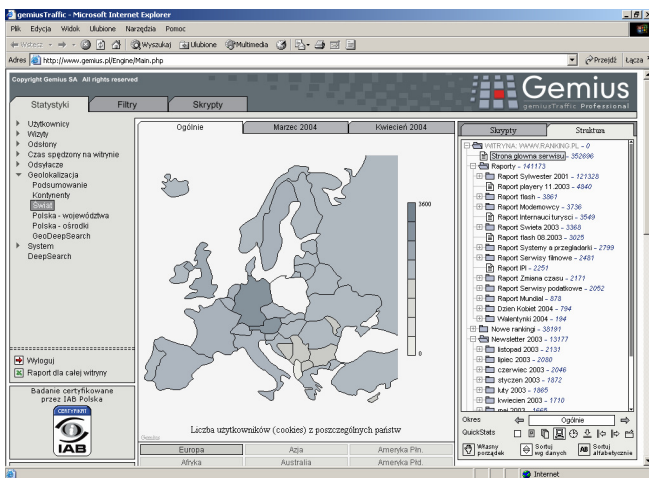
gemiusTraffic - Microsoft Internet Explorer

Plik Edycja Widok Ulubione Narzędzia Pomoc

Wstecz Wyszukaj Ulubione Multimedia

Adres http://www.gemius.pl/Engine/Main.php Przejdź Łącza

Copyright Gemius SA All rights reserved

Gemius
gemiusTraffic Professional

Statystyki Filtry Skrypty

Użytkownicy
Wizyty
Odsłony
Czas spędzony na witrynie
Odsyłacze
Geolokalizacja
Podsumowanie
Kontynenty
Świat
Polska - województwa
Polska - ośrodki
GeoDeepSearch
System
DeepSearch

Wyloguj
Raport dla całej witryny

Badanie certyfikowane przez IAB Polska
CERTYFIKAT
IAB

Ogólnie Marzec 2004 Kwiecień 2004

3600

0

Liczba użytkowników (cookies) z poszczególnych państw

Gemius

| Europa | Azja | Ameryka Płn. |
|---|---|---|
| Afryka | Australia | Ameryka Płd. |

Skrypty Struktura

WITRYNA: WWW.RANKING.PL - 0
Strona główna serwisu - 352896
Raporty - 141173
Raport Sylwester 2001 - 121328
Raport playery 11.2003 - 4840
Raport flash - 3861
Raport Modemowcy - 3736
Raport Internauci turyści - 3549
Raport Święta 2003 - 3368
Raport flash 08.2003 - 3025
Raport Systemy a przeglądarki - 2799
Raport Serwisy filmowe - 2481
Raport IPI - 2251
Raport Zmiana czasu - 2171
Raport Serwisy podatkowe - 2052
Raport Mundial - 878
Dzień Kobiet 2004 - 794
Walentynki 2004 - 194
Nowe rankingi - 38191
Newsletter 2003 - 13177
listopad 2003 - 2131
lipiec 2003 - 2080
czerwiec 2003 - 2046
styczeń 2003 - 1872
luty 2003 - 1865
kwiecień 2003 - 1710
maj 2003 - 1668

Okres Ogólnie
QuickStats
Własny porządek
Sortuj wg danych
Sortuj alfabetycznie

Internet